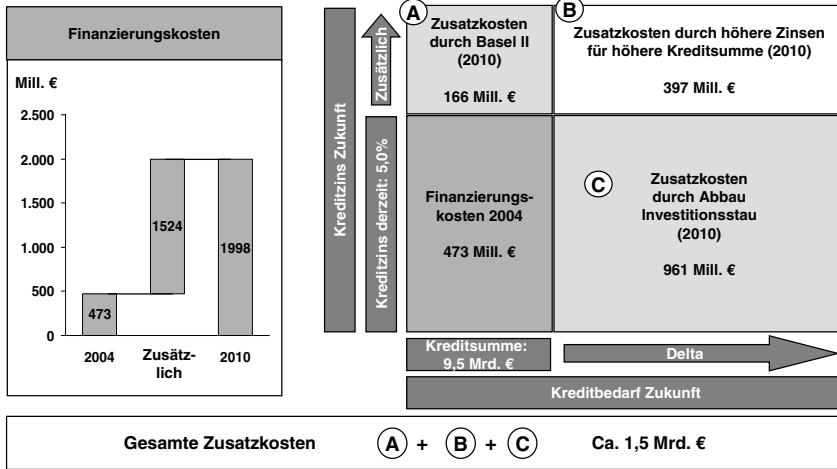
Finanzierungskosten

Mill. €

2.500
2.000
1.500
1.000
500
0

473
1524
1998

2004
Zusätzlich
2010

Kreditzins Zukunft

Zusätzlich

Kreditzins derzeit: 5,0%

A
Zusatzkosten durch Basel II (2010)

166 Mill. €

B
Zusatzkosten durch höhere Zinsen für höhere Kreditsumme (2010)

397 Mill. €

Finanzierungskosten 2004

473 Mill. €

C
Zusatzkosten durch Abbau Investitionsstau (2010)

961 Mill. €

Kreditsumme: 9,5 Mrd. €

Delta

Kreditbedarf Zukunft

Gesamte Zusatzkosten A + B + C Ca. 1,5 Mrd. €